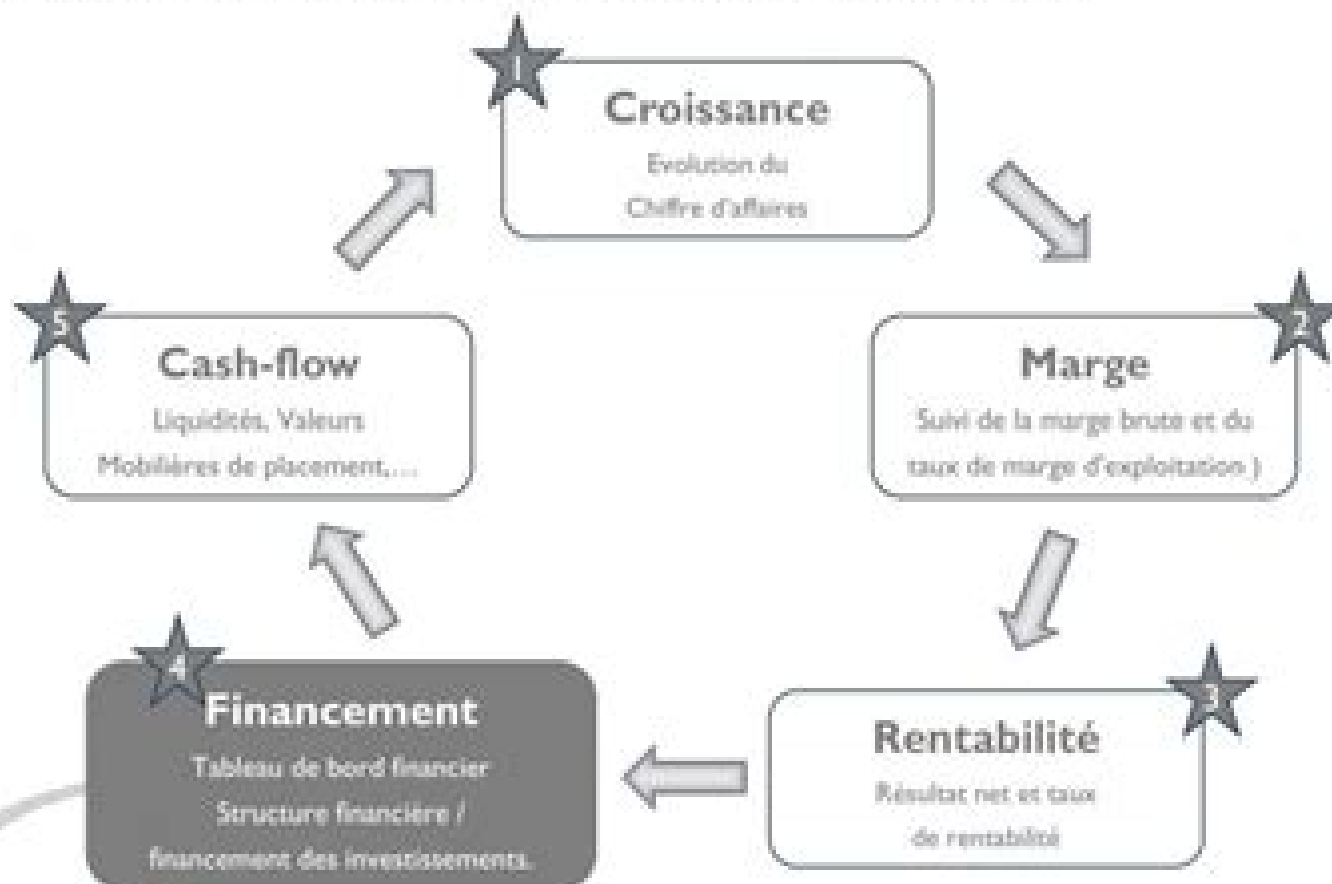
1
Croissance
Evolution du
Chiffre d'affaires

2
Marge
Suivi de la marge brute et du
taux de marge d'exploitation )

3
Rentabilité
Résultat net et taux
de rentabilité

4
Financement
Tableau de bord financier
Structure financière /
financement des investissements.

5
Cash-flow
Liquidités, Valeurs
Mobilières de placement,...